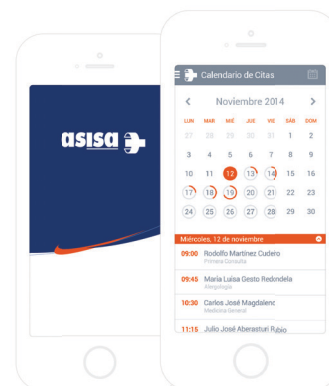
asisa

Calendario de Citas

Noviembre 2014

| LUN | MAR | MIÉ | JUE | VIE | SÁB | DOM |
|---|---|---|---|---|---|---|
| 27 | 28 | 29 | 30 | 31 | 1 | 2 |
| 3 | 4 | 5 | 6 | 7 | 8 | 9 |
| 10 | 11 | 12 | 13 | 14 | 15 | 16 |
| 17 | 18 | 19 | 20 | 21 | 22 | 23 |
| 24 | 25 | 26 | 27 | 28 | 29 | 30 |

Miércoles, 12 de noviembre

09:00 Rodolfo Martínez Cudero
Primera Consulta

09:45 María Luisa Gesto Redondela
Alergología

10:30 Carlos José Magdalenc
Medicina General

11:15 Julio José Aberasturi Rubio